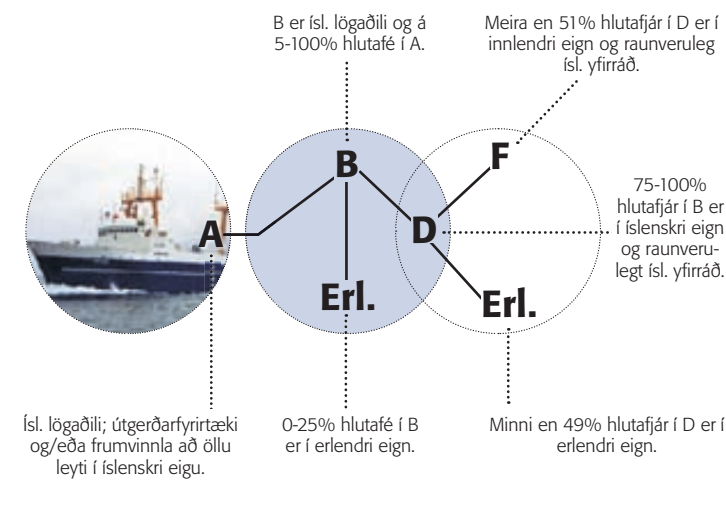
B er ísl. lögaðili og á 5-100% hlutafé í A.

Meira en 51% hlutafjár í D er í innlendri eign og raunveruleg ísl. yfirráð.

B

F

75-100% hlutafjár í B er í íslenskri eign og raunverulegt ísl. yfirráð.

A

D

Erl.

Erl.

Ísl. lögaðili; útgerðarfyrirtæki og/eða frumvinnla að öllu leyti í íslenskri eigu.

0-25% hlutafé í B er í erlendri eign.

Minni en 49% hlutafjár í D er í erlendri eign.